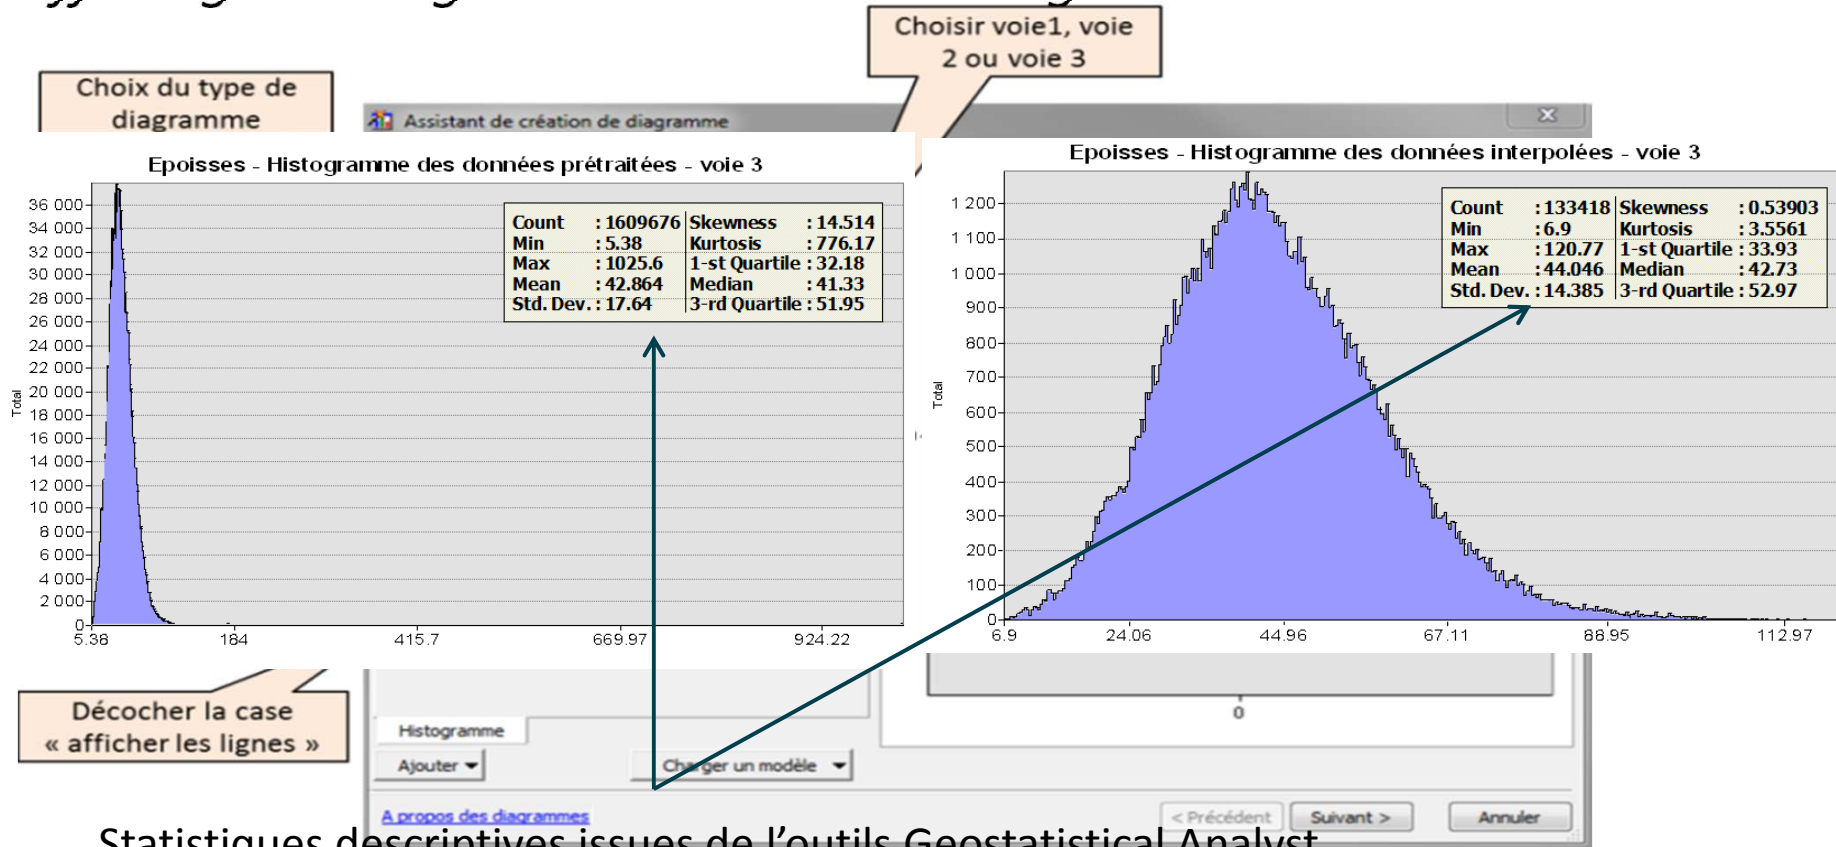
Choisir voie1, voie 2 ou voie 3

Choix du type de diagramme

Assistant de création de diagramme

Epoisses - Histogramme des données prétraitées - voie 3

| Count | : 1609676 | Skewness | : 14.514 |
|---|---|---|---|
| Min | : 5.38 | Kurtosis | : 776.17 |
| Max | : 1025.6 | 1-st Quartile | : 32.18 |
| Mean | : 42.864 | Median | : 41.33 |
| Std. Dev. | : 17.64 | 3-rd Quartile | : 51.95 |

Total

36 000
34 000
32 000
30 000
28 000
26 000
24 000
22 000
20 000
18 000
16 000
14 000
12 000
10 000
8 000
6 000
4 000
2 000
0

5.38 184 415.7 669.97 924.22

Epoisses - Histogramme des données interpolées - voie 3

| Count | : 133418 | Skewness | : 0.53903 |
|---|---|---|---|
| Min | : 6.9 | Kurtosis | : 3.5561 |
| Max | : 120.77 | 1-st Quartile | : 33.93 |
| Mean | : 44.046 | Median | : 42.73 |
| Std. Dev. | : 14.385 | 3-rd Quartile | : 52.97 |

Total

1 200
1 100
1 000
900
800
700
600
500
400
300
200
100
0

6.9 24.06 44.96 67.11 88.95 112.97

0

Décocher la case « afficher les lignes »

Histogramme

Ajouter

Charger un modèle

A propos des diagrammes

< Précédent

Suivant >

Annuler

Statistiques descriptives issues de l'outils Geostatistical Analyst